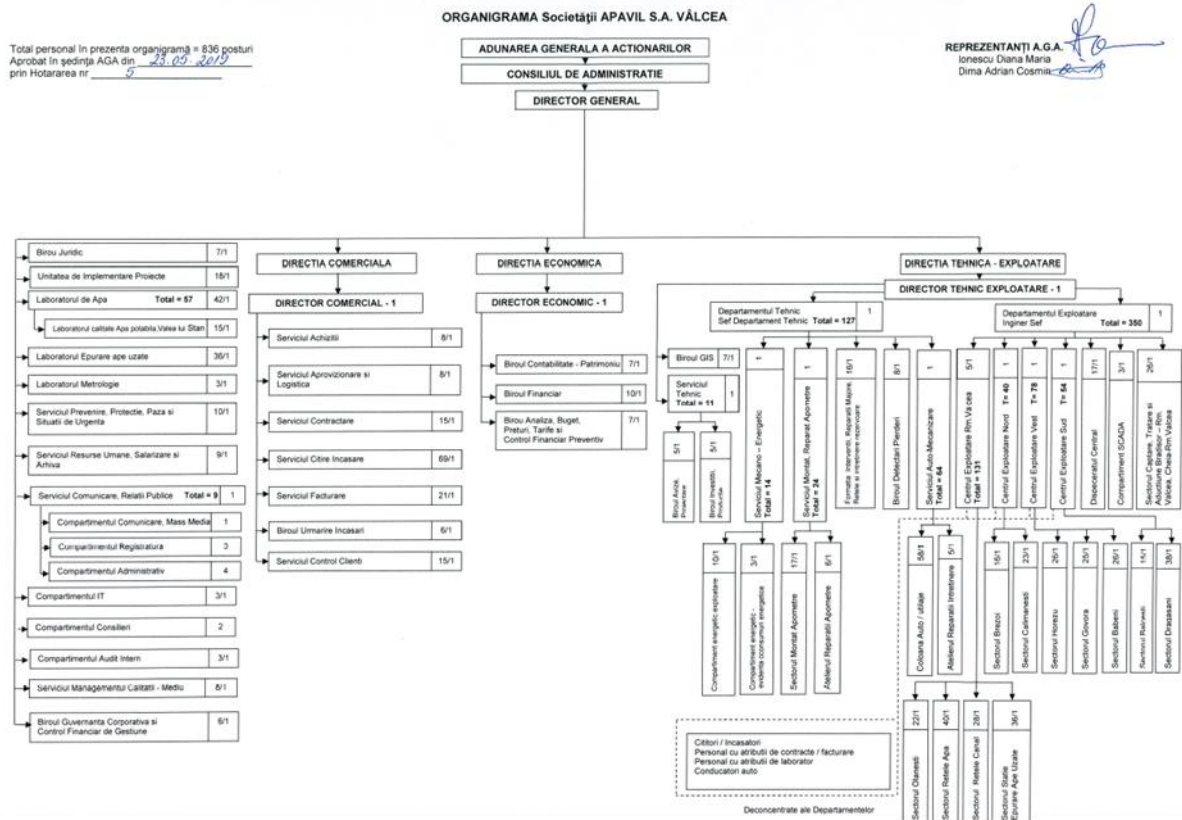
ORGANIGRAMA Societății APAVIL S.A. VÂLCEA

Total personal în prezenta organigramă = 836 posturi
Aprobat în ședința AGA din 23.05.2019
prin Hotararea nr 5

ADUNAREA GENERALA A ACTIONARILOR
CONSILIUL DE ADMINISTRATIE
DIRECTOR GENERAL

REPREZENTANȚI A.G.A.
Ionescu Diana Maria
Dima Adrian Cosmin

Birou Juridic 7/1
Unitatea de Implementare Proiecte 18/1
Laboratorul de Apa Total = 57 42/1
Laboratorul calitate Apa potabila Valea lui Stan 15/1
Laboratorul Epurare ape uzate 36/1
Laboratorul Metrologie 3/1
Serviciul Prevenire, Protectie, Paza si Situatii de Urgenta 10/1
Serviciul Resurse Umane, Salarizare si Arhiva 9/1
Serviciul Comunicare, Relatii Publice Total = 9 1
Compartimentul Comunicare, Mass Media 1
Compartimentul Registratura 3
Compartimentul Administrativ 4
Compartimentul IT 3/1
Compartimentul Consilieri 2
Compartimentul Audit Intern 3/1
Serviciul Managementul Calitatii - Mediu 8/1
Biroul Guvernanta Corporativa si Control Financiar de Gestiune 6/1

DIRECTIA COMERCIALA
DIRECTOR COMERCIAL - 1
Serviciul Achizitii 8/1
Serviciul Aprovizionare si Logistica 8/1
Serviciul Contractare 15/1
Serviciul Citire Incasare 69/1
Serviciul Facturare 21/1
Biroul Urmarire Incasari 6/1
Serviciul Control Clienti 15/1

DIRECTIA ECONOMICA
DIRECTOR ECONOMIC - 1
Biroul Contabilitate - Patrimoniu 7/1
Biroul Financiar 10/1
Birou Analiza, Buget, Preturi, Tarife si Control Financiar Preventiv 7/1

DIRECTIA TEHNICA - EXPLOATARE
DIRECTOR TEHNIC EXPLOATARE - 1
Departamentul Tehnic Sef Departament Tehnic Total = 127 1
Departamentul Exploatare Inginer Sef Total = 350 1
Biroul GIS 7/1
Serviciul Tehnic Total = 11 1
5/1 Biroul Avize, Proiectare
5/1 Biroul Investitii, Productie
1 Serviciul Mecano – Energetic Total = 14
1 Serviciul Montat, Reparat Apometre Total = 24
16/1 Formatia Interventii, Reparatii Majore, Retele si intretinere rezervoare
8/1 Biroul Detectari Pierderi
1 Serviciul Auto-Mecanizare Total = 64
5/1 Centrul Exploatare Rm.Valcea Total = 131
1 Centrul Exploatare Nord T= 40
1 Centrul Exploatare Vest T= 78
1 Centrul Exploatare Sud T= 54
17/1 Dispeceratul Central
3/1 Compartiment SCADA
26/1 Sectorul Captare, Tratare si Aductiune Brădișor – Rm. Valcea, Cheia-Rm.Valcea
10/1 Compartiment energetic exploatare
3/1 Compartiment energetic - evidenta consumuri energetice
17/1 Sectorul Montat Apometre
6/1 Atelierul Reparatii Apometre
58/1 Coloana Auto / utilaje
5/1 Atelierul Reparatii Intretinere
16/1 Sectorul Brezoi
23/1 Sectorul Calimanesti
26/1 Sectorul Horezu
25/1 Sectorul Govora
26/1 Sectorul Babeni
11/1 Sectorul Balcesti
38/1 Sectorul Dragasani
22/1 Sectorul Olanesti
40/1 Sectorul Retele Apa
28/1 Sectorul Retele Canal
36/1 Sectorul Statie Epurare Ape Uzate

Cititori / Incasatori
Personal cu atributii de contracte / facturare
Personal cu atributii de laborator
Conducatori auto
Deconcentrate ale Departamentelor